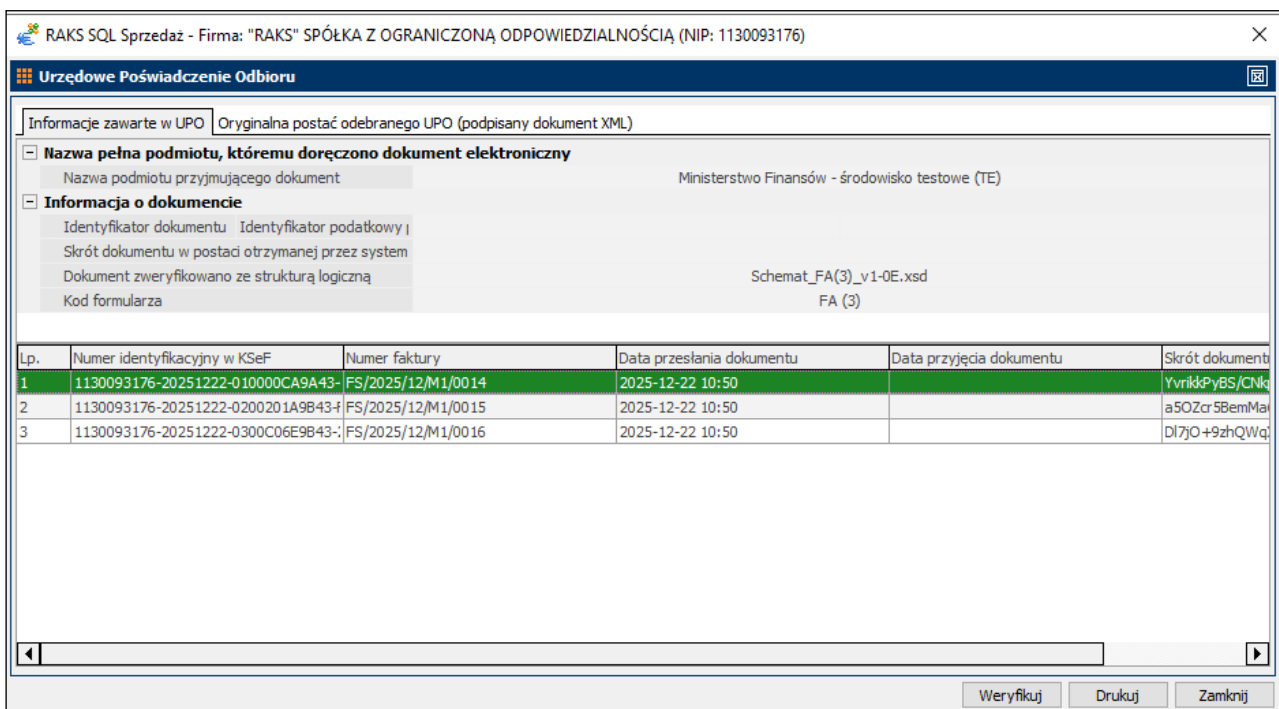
RAKS SQL Sprzedaż - Firma: "RAKS" SPÓŁKA Z OGRANICZONĄ ODPOWIEDZIALNOŚCIĄ (NIP: 1130093176)

Urzędowe Poświadczenie Odbioru

Informacje zawarte w UPO | Oryginalna postać odebranego UPO (podpisany dokument XML)

Nazwa pełna podmiotu, któremu doręczono dokument elektroniczny

Nazwa podmiotu przyjmującego dokument | Ministerstwo Finansów - środowisko testowe (TE)

Informacja o dokumencie

Identyfikator dokumentu | Identyfikator podatkowy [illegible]

Skrót dokumentu w postaci otrzymanej przez system

Dokument zweryfikowano ze strukturą logiczną | Schemat_FA(3)_v1-0E.xsd

Kod formularza | FA (3)

| Lp. | Numer identyfikacyjny w KSeF | Numer faktury | Data przesłania dokumentu | Data przyjęcia dokumentu | Skrót dokument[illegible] |
|---|---|---|---|---|---|
| 1 | 1130093176-20251222-010000CA9A43-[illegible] | FS/2025/12/M1/0014 | 2025-12-22 10:50 | | YvrikkPyBS/CNk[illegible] |
| 2 | 1130093176-20251222-0200201A9B43-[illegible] | FS/2025/12/M1/0015 | 2025-12-22 10:50 | | a5OZcr5BemMa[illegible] |
| 3 | 1130093176-20251222-0300C06E9B43-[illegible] | FS/2025/12/M1/0016 | 2025-12-22 10:50 | | Dl7jO+9zhQWq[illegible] |

Weryfikuj | Drukuj | Zamknij